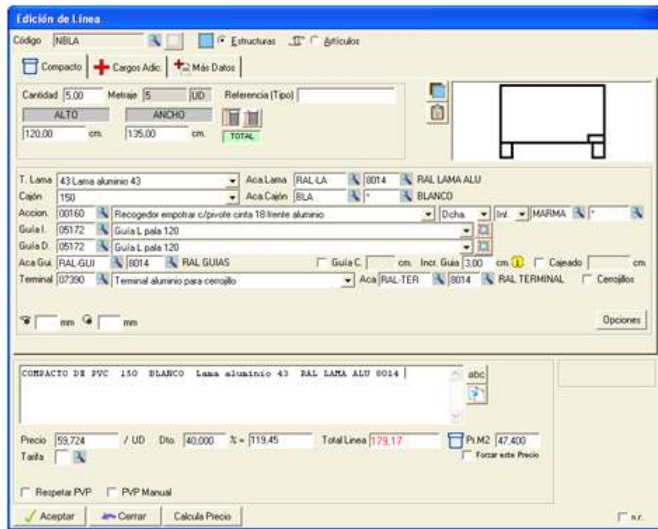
Edición de Línea

Código NBLA Estructuras Artículos

Compacto Cargos Adic. Más Datos

Cantidad 5,00 Metraje 5 UD Referencia (Tipo)

ALTO ANCHO

120,00 cm. 135,00 cm. TOTAL

T. Lama 43 Lama aluminio 43 Aca Lama RAL-LA 8014 RAL LAMA ALU

Cajón 150 Aca Cajón BLA * BLANCO

Accion. 00160 Recogedor empotrar c/pivote cinta 18 frente aluminio Dcha. Inf. MARMA *

Guía I. 05172 Guía L pala 120

Guía D. 05172 Guía L pala 120

Aca Gui. RAL-GUI 8014 RAL GUIAS Guía C. cm. Incr. Guía 3,00 cm. Cajeado cm.

Terminal 07390 Terminal aluminio para cerrojillo Aca RAL-TER 8014 RAL TERMINAL Cerrojillos

mm mm

Opciones

COMPACTO DE PVC 150 BLANCO Lama aluminio 43 RAL LAMA ALU 8014

abc

Precio 59,724 / UD Dto. 40,000 % = 119,45 Total Linea 179,17 Pr.M2 47,400

Tarifa Forzar este Precio

Respetar PVP PVP Manual

Aceptar Cerrar Calcula Precio

n.r.